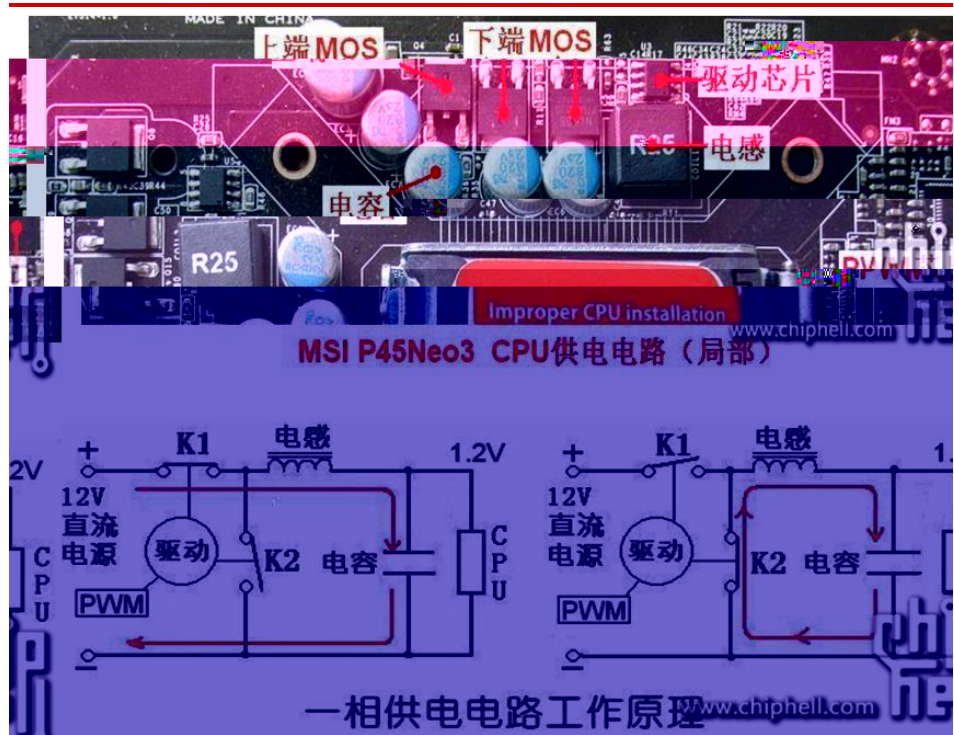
MADE IN CHINA
上端MOS
下端MOS
驱动芯片
电感
电容
R25
Improper CPU installation
www.chiphell.com
MSI P45Neo3 CPU供电电路（局部）

+ K1 电感 1.2V
12V 直流电源
驱动
K2
电容
PWM
CPU

+ K1 电感
12V 直流电源
驱动
K2 电容
PWM

一相供电电路工作原理
www.chiphell.com